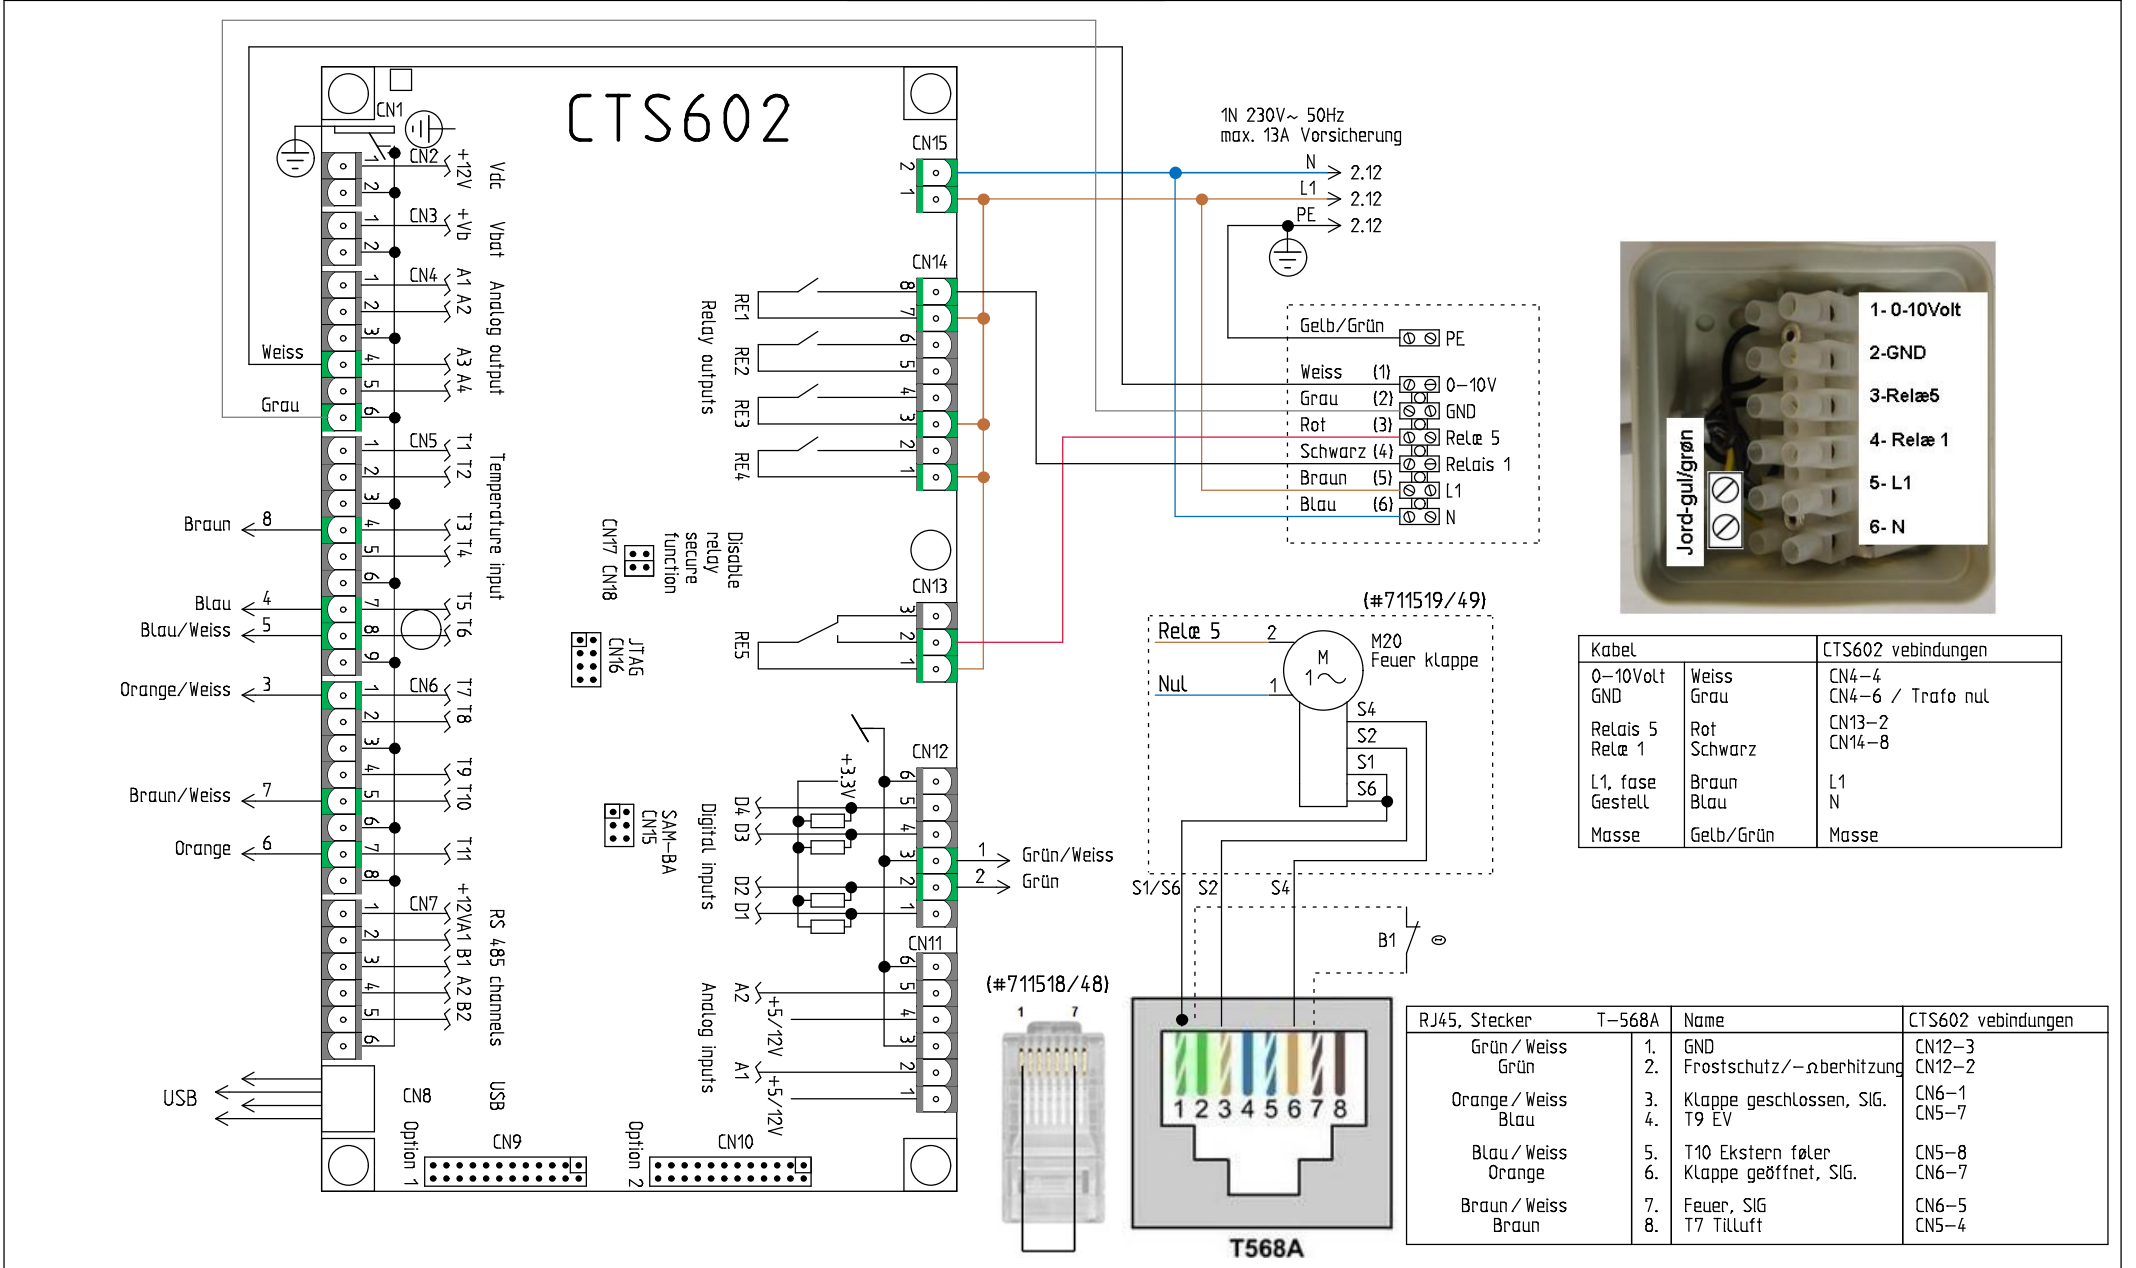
CTS602

CN1
CN2 1 2 +12V Vdc
CN3 1 2 +Vb Vbat
CN4 1 2 3 4 5 6 A1 A2 A3 A4 Analog output
Weiss
Grau
CN5 1 2 3 4 5 6 7 8 9 T1 T2 T3 T4 T5 T6 Temperature input
CN6 1 2 3 4 5 6 7 8 T7 T8 T9 T10 T11
CN7 1 2 3 4 5 6 +12V A1 B1 A2 B2 RS 485 channels
Braun 8
Blau 4
Blau/Weiss 5
Orange/Weiss 3
Braun/Weiss 7
Orange 6
USB
CN8 USB
Option 1 CN9
Option 2 CN10

CN15 2 1
CN14 8 7 6 5 4 3 2 1
RE1 RE2 RE3 RE4 Relay outputs
Disable relay secure function CN17 CN18
JTAG CN16
CN13 3 2 1 RE5
CN12 6 5 4 3 2 1
+3,3V
D4 D3 D2 D1 Digital inputs
SAM-BA CN15
CN11 6 5 4 3 2 1
A2 +5/12V A1 +5/12V Analog inputs
1 Grün/Weiss
2 Grün

1N 230V~ 50Hz
max. 13A Vorsicherung
N 2.12
L1 2.12
PE 2.12

Gelb/Grün PE
Weiss (1) 0–10V
Grau (2) GND
Rot (3) Relæ 5
Schwarz (4) Relais 1
Braun (5) L1
Blau (6) N

(#711519/49)
Relæ 5 2
Nul 1
M 1~
M20 Feuer klappe
S4 S2 S1 S6
S1/S6 S2 S4
B1

(#711518/48)
1 7
1 2 3 4 5 6 7 8
T568A

1- 0-10Volt
2-GND
3-Relæ5
4- Relæ 1
5- L1
6- N
Jord-gul/grøn

| Kabel | | CTS602 vebindungen |
|---|---|---|
| 0–10Volt<br>GND | Weiss<br>Grau | CN4–4<br>CN4–6 / Trafo nul |
| Relais 5<br>Relæ 1 | Rot<br>Schwarz | CN13–2<br>CN14–8 |
| L1, fase<br>Gestell | Braun<br>Blau | L1<br>N |
| Masse | Gelb/Grün | Masse |

| RJ45, Stecker T–568A | | Name | CTS602 vebindungen |
|---|---|---|---|
| Grün / Weiss<br>Grün | 1.<br>2. | GND<br>Frostschutz/–Überhitzung | CN12–3<br>CN12–2 |
| Orange / Weiss<br>Blau | 3.<br>4. | Klappe geschlossen, SIG.<br>T9 EV | CN6–1<br>CN5–7 |
| Blau / Weiss<br>Orange | 5.<br>6. | T10 Ekstern føler<br>Klappe geöffnet, SIG. | CN5–8<br>CN6–7 |
| Braun / Weiss<br>Braun | 7.<br>8. | Feuer, SIG<br>T7 Tilluft | CN6–5<br>CN5–4 |